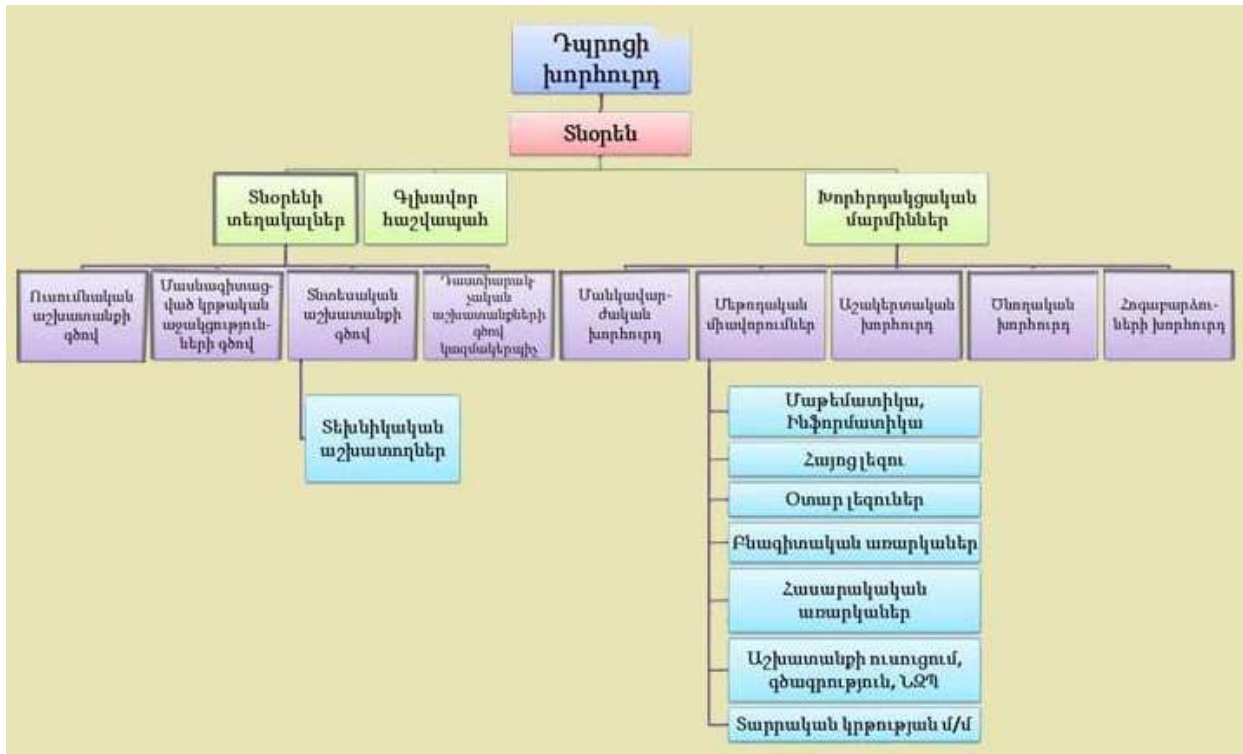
Դպրոցի խորհուրդ

Տնօրեն

Տնօրենի տեղակալներ

Գլխավոր հաշվապահ

Խորհրդակցական մարմիններ

Ուսումնական աշխատանքի գծով

Մասնագիտացված կրթական աջակցությունների գծով

Տնտեսական աշխատանքի գծով

Դաստիարակչական աշխատանքների գծով կազմակերպիչ

Մանկավարժական խորհուրդ

Մեթոդական միավորումներ

Աշակերտական խորհուրդ

Ծնողական խորհուրդ

Հոգաբարձուների խորհուրդ

Տեխնիկական աշխատողներ

Մաթեմատիկա, Ինֆորմատիկա

Հայոց լեզու

Օտար լեզուներ

Բնագիտական առարկաներ

Հասարակական առարկաներ

Աշխատանքի ուսուցում, գծագրություն, ՆԶՊ

Տարրական կրթության մ/մ